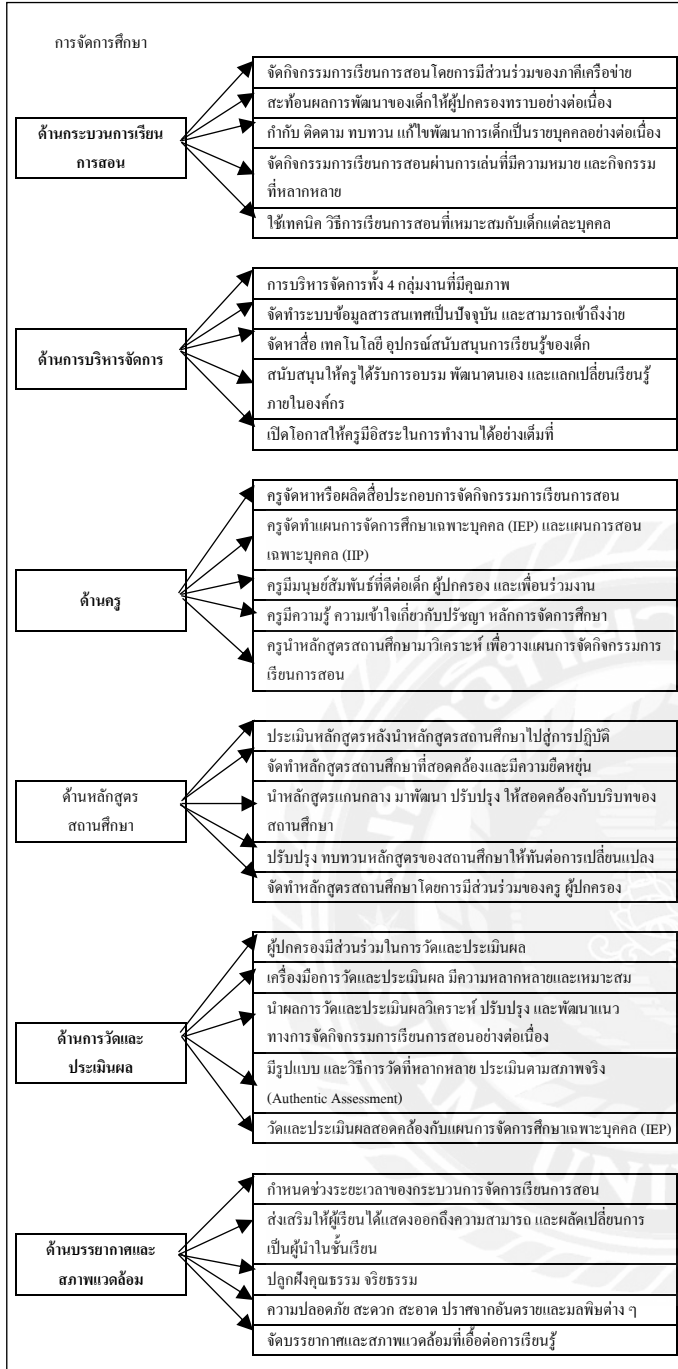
การจัดการศึกษา

ด้านกระบวนการเรียนการสอน

จัดกิจกรรมการเรียนการสอนโดยการมีส่วนร่วมของภาคีเครือข่าย

สะท้อนผลการพัฒนาของเด็กให้ผู้ปกครองทราบอย่างต่อเนื่อง

กำกับ ติดตาม ทบทวน แก้ไขพัฒนาการเด็กเป็นรายบุคคลอย่างต่อเนื่อง

จัดกิจกรรมการเรียนการสอนผ่านการเล่นที่มีความหมาย และกิจกรรมที่หลากหลาย

ใช้เทคนิค วิธีการเรียนการสอนที่เหมาะสมกับเด็กแต่ละบุคคล

ด้านการบริหารจัดการ

การบริหารจัดการทั้ง 4 กลุ่มงานที่มีคุณภาพ

จัดทำระบบข้อมูลสารสนเทศเป็นปัจจุบัน และสามารถเข้าถึงง่าย

จัดหาสื่อ เทคโนโลยี อุปกรณ์สนับสนุนการเรียนรู้ของเด็ก

สนับสนุนให้ครูได้รับการอบรม พัฒนาตนเอง และแลกเปลี่ยนเรียนรู้ภายในองค์กร

เปิดโอกาสให้ครูมีอิสระในการทำงานได้อย่างเต็มที่

ด้านครู

ครูจัดหาหรือผลิตสื่อประกอบการจัดกิจกรรมการเรียนการสอน

ครูจัดทำแผนการจัดการศึกษาเฉพาะบุคคล (IEP) และแผนการสอนเฉพาะบุคคล (IIP)

ครูมีมนุษย์สัมพันธ์ที่ดีต่อเด็ก ผู้ปกครอง และเพื่อนร่วมงาน

ครูมีความรู้ ความเข้าใจเกี่ยวกับปรัชญา หลักการจัดการศึกษา

ครูนำหลักสูตรสถานศึกษามาวิเคราะห์ เพื่อวางแผนการจัดกิจกรรมการเรียนการสอน

ด้านหลักสูตรสถานศึกษา

ประเมินหลักสูตรหลังนำหลักสูตรสถานศึกษาไปสู่การปฏิบัติ

จัดทำหลักสูตรสถานศึกษาที่สอดคล้องและมีความยืดหยุ่น

นำหลักสูตรแกนกลาง มาพัฒนา ปรับปรุง ให้สอดคล้องกับบริบทของสถานศึกษา

ปรับปรุง ทบทวนหลักสูตรของสถานศึกษาให้ทันต่อการเปลี่ยนแปลง

จัดทำหลักสูตรสถานศึกษาโดยการมีส่วนร่วมของครู ผู้ปกครอง

ด้านการวัดและประเมินผล

ผู้ปกครองมีส่วนร่วมในการวัดและประเมินผล

เครื่องมือการวัดและประเมินผล มีความหลากหลายและเหมาะสม

นำผลการวัดและประเมินผลวิเคราะห์ ปรับปรุง และพัฒนาแนวทางการจัดกิจกรรมการเรียนการสอนอย่างต่อเนื่อง

มีรูปแบบ และวิธีการวัดที่หลากหลาย ประเมินตามสภาพจริง (Authentic Assessment)

วัดและประเมินผลสอดคล้องกับแผนการจัดการศึกษาเฉพาะบุคคล (IEP)

ด้านบรรยากาศและสภาพแวดล้อม

กำหนดช่วงระยะเวลาของกระบวนการจัดการเรียนการสอน

ส่งเสริมให้ผู้เรียนได้แสดงออกถึงความสามารถ และผลัดเปลี่ยนการเป็นผู้นำในชั้นเรียน

ปลูกฝังคุณธรรม จริยธรรม

ความปลอดภัย สะดวก สะอาด ปราศจากอันตรายและมลพิษต่าง ๆ

จัดบรรยากาศและสภาพแวดล้อมที่เอื้อต่อการเรียนรู้